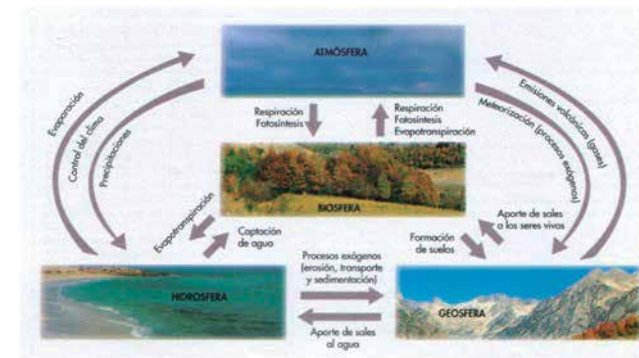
ATMÓSFERA

Evaporación

Control del clima

Precipitaciones

Emisiones volcánicas (gases)

Meteorización (procesos exógenos)

Respiración
Fotosíntesis

Respiración
Fotosíntesis
Evapotranspiración

BIOSFERA

Evapotranspiración

Captación de agua

Formación de suelos

Aporte de sales a los seres vivos

Procesos exógenos (erosión, transporte y sedimentación)

HIDROSFERA

GEOSFERA

Aporte de sales al agua